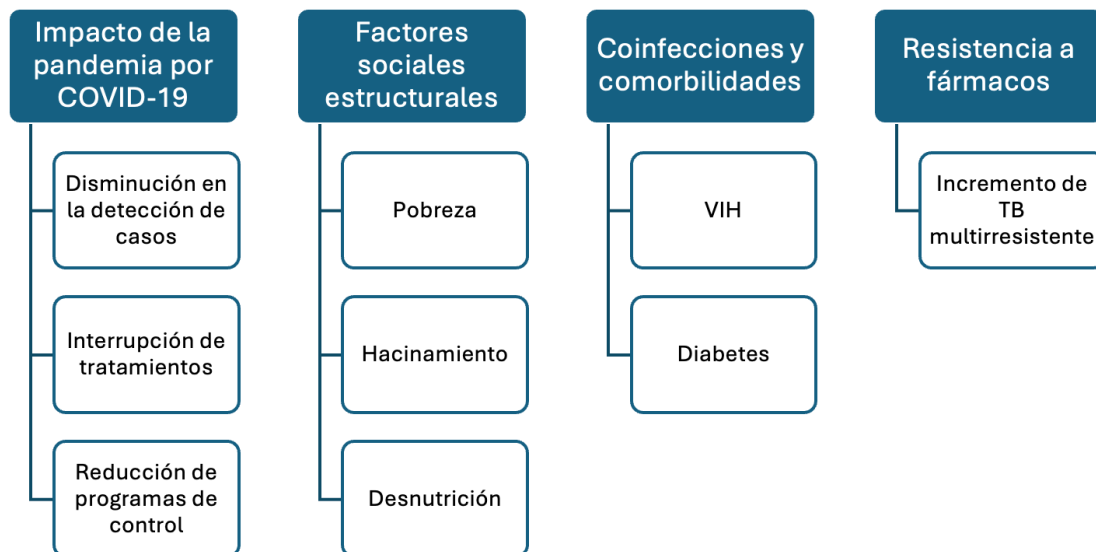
Impacto de la pandemia por COVID-19

Disminución en la detección de casos

Interrupción de tratamientos

Reducción de programas de control

Factores sociales estructurales

Pobreza

Hacinamiento

Desnutrición

Coinfecciones y comorbilidades

VIH

Diabetes

Resistencia a fármacos

Incremento de TB multirresistente